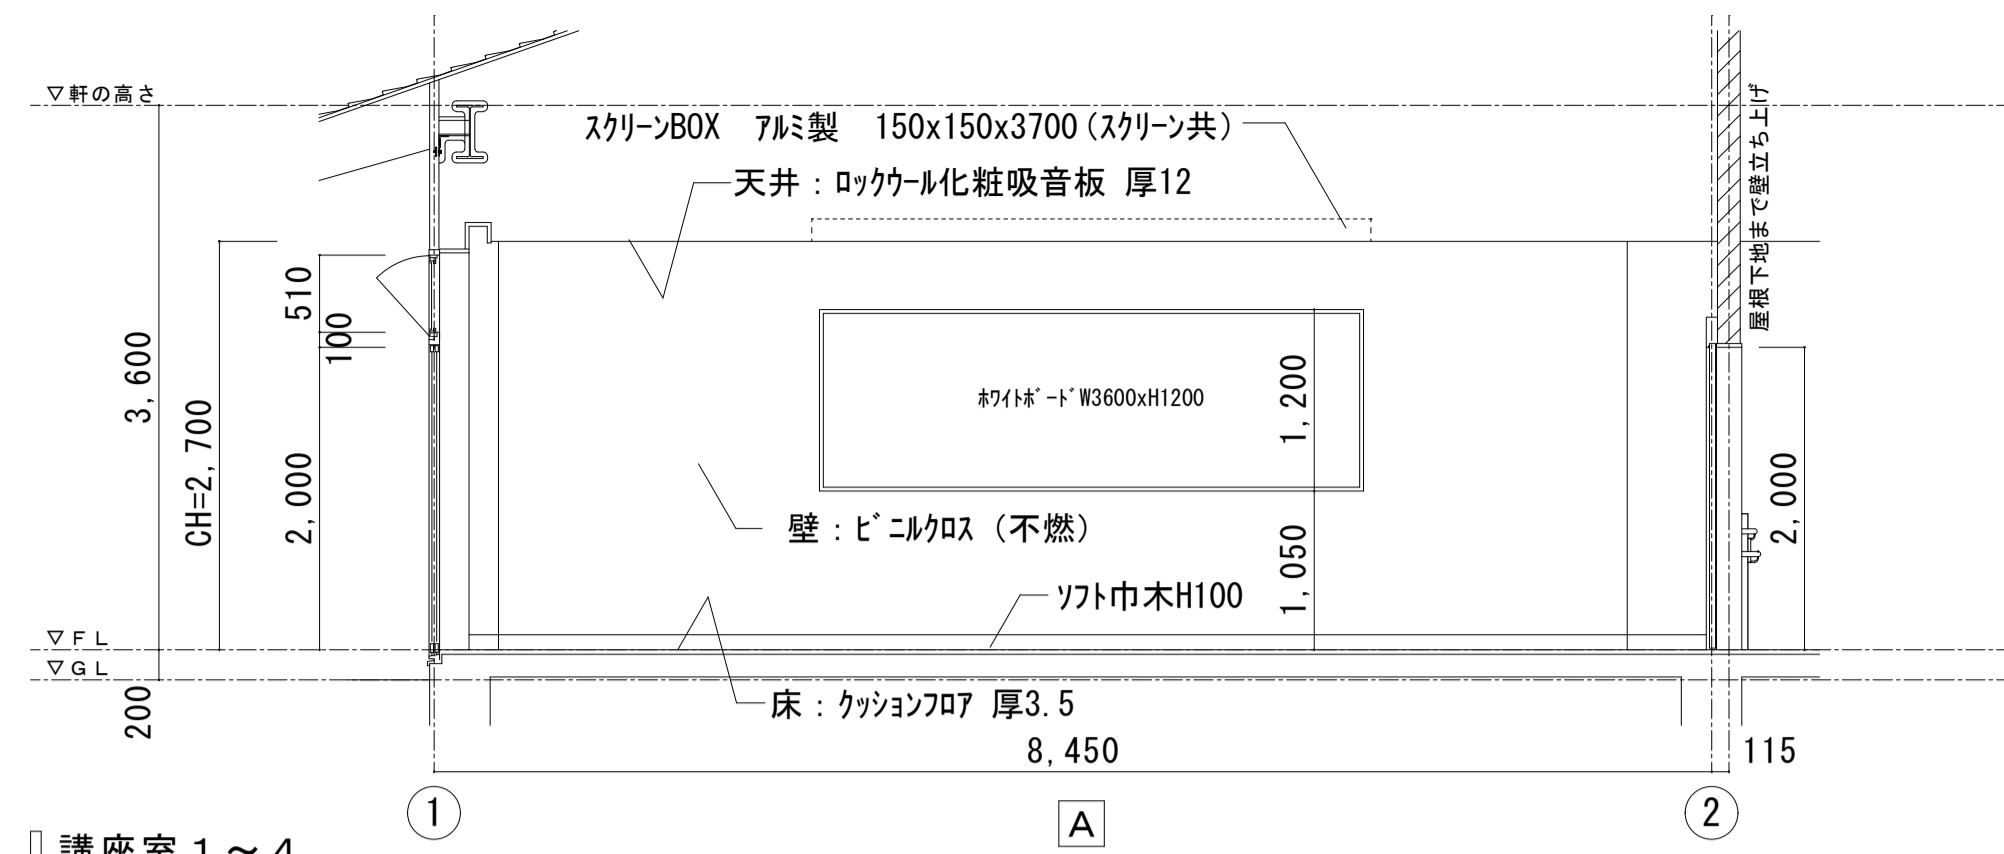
▽軒の高さ

ｽｸﾘｰﾝBOX　ｱﾙﾐ製　150x150x3700（ｽｸﾘｰﾝ共）

天井：ﾛｯｸｳｰﾙ化粧吸音板　厚12

屋根下地まで壁立ち上げ

510

100

3,600

CH=2,700

2,000

ﾎﾜｲﾄﾎﾞｰﾄﾞW3600xH1200

1,200

2,000

壁：ﾋﾞﾆﾙｸﾛｽ（不燃）

1,050

ｿﾌﾄ巾木H100

▽ＦＬ

▽ＧＬ

200

床：ｸｯｼｮﾝﾌﾛｱ　厚3.5

8,450

115

1

A

2

講座室１～４